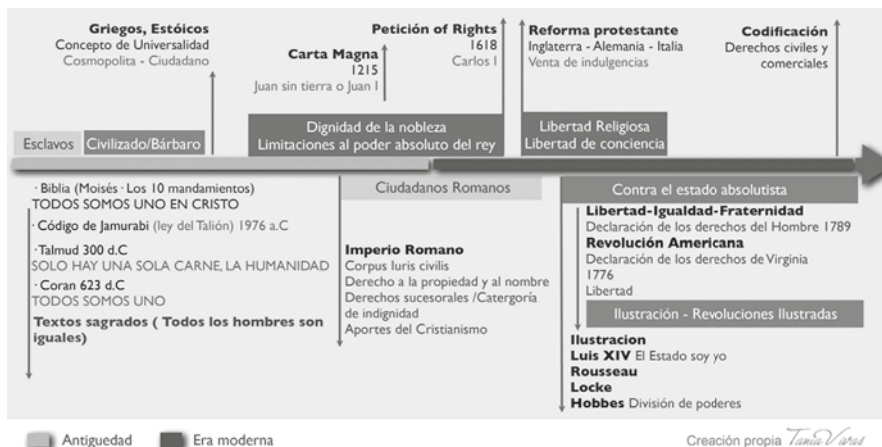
Griegos, Estóicos
Concepto de Universalidad
Cosmopolita - Ciudadano

Carta Magna
1215
Juan sin tierra o Juan I

Petición of Rights
1618
Carlos I

Reforma protestante
Inglaterra - Alemania - Italia
Venta de indulgencias

Codificación
Derechos civiles y comerciales

Esclavos Civilizado/Bárbaro

Dignidad de la nobleza
Limitaciones al poder absoluto del rey

Libertad Religiosa
Libertad de conciencia

· Biblia (Moisés · Los 10 mandamientos)
TODOS SOMOS UNO EN CRISTO
· Código de Jamurabi (ley del Talión) 1976 a.C
· Talmud 300 d.C
SOLO HAY UNA SOLA CARNE, LA HUMANIDAD
· Coran 623 d.C
TODOS SOMOS UNO
Textos sagrados ( Todos los hombres son iguales)

Ciudadanos Romanos

Imperio Romano
Corpus Iuris civilis
Derecho a la propiedad y al nombre
Derechos sucesorales /Catergoría de indignidad
Aportes del Cristianismo

Contra el estado absolutista
Libertad-Igualdad-Fraternidad
Declaración de los derechos del Hombre 1789
Revolución Americana
Declaración de los derechos de Virginia
1776
Libertad

Ilustración - Revoluciones Ilustradas

Ilustracion
Luis XIV El Estado soy yo
Rousseau
Locke
Hobbes División de poderes

Antiguedad Era moderna

Creación propia Tania Varas